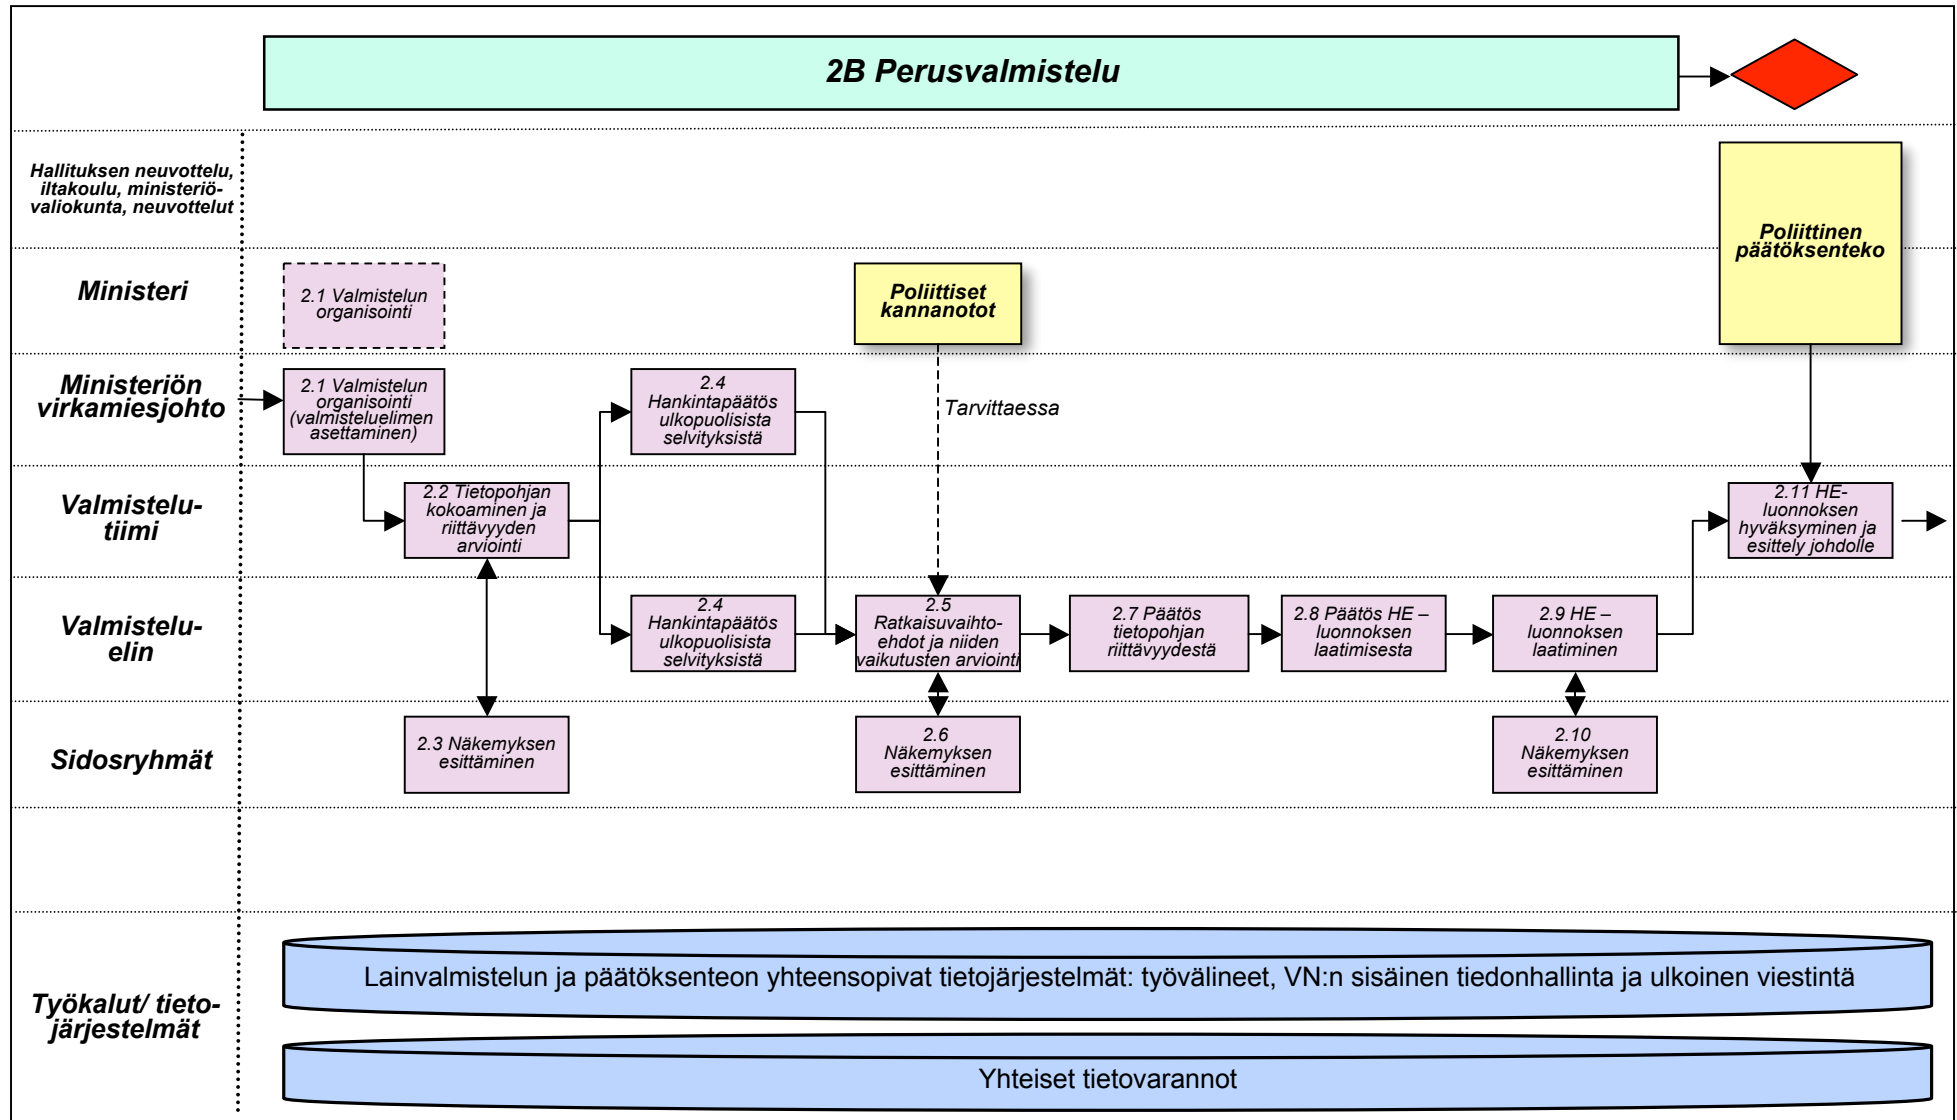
2B Perusvalmistelu

Hallituksen neuvottelu, iltakoulu, ministeriövaliokunta, neuvottelut

Poliittinen päätöksenteko

Ministeri

2.1 Valmistelun organisointi

Poliittiset kannanotot

Ministeriön virkamiesjohto

2.1 Valmistelun organisointi (valmisteluelimen asettaminen)

2.4 Hankintapäätös ulkopuolisista selvityksistä

Tarvittaessa

Valmistelutiimi

2.2 Tietopohjan kokoaminen ja riittävyyden arviointi

2.11 HE-luonnoksen hyväksyminen ja esittely johdolle

Valmisteluelin

2.4 Hankintapäätös ulkopuolisista selvityksistä

2.5 Ratkaisuvaihtoehdot ja niiden vaikutusten arviointi

2.7 Päätös tietopohjan riittävyydestä

2.8 Päätös HE – luonnoksen laatimisesta

2.9 HE – luonnoksen laatiminen

Sidosryhmät

2.3 Näkemyksen esittäminen

2.6 Näkemyksen esittäminen

2.10 Näkemyksen esittäminen

Työkalut/ tietojärjestelmät

Lainvalmistelun ja päätöksenteon yhteensopivat tietojärjestelmät: työvälineet, VN:n sisäinen tiedonhallinta ja ulkoinen viestintä

Yhteiset tietovarannot